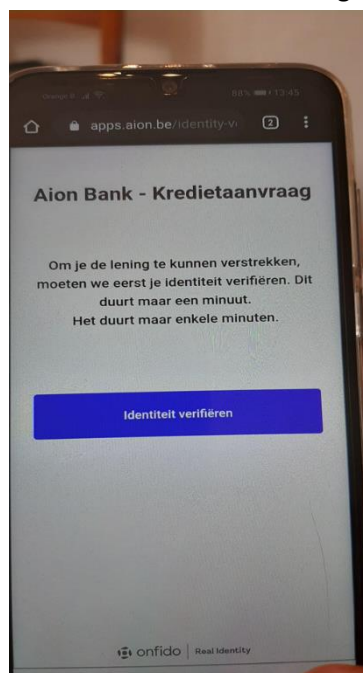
Orange B 68% 13:45

apps.aion.be/identity-v

2

Aion Bank - Kredietaanvraag

Om je de lening te kunnen verstrekken, moeten we eerst je identiteit verifiëren. Dit duurt maar een minuut.
Het duurt maar enkele minuten.

Identiteit verifiëren

onfido | Real Identity